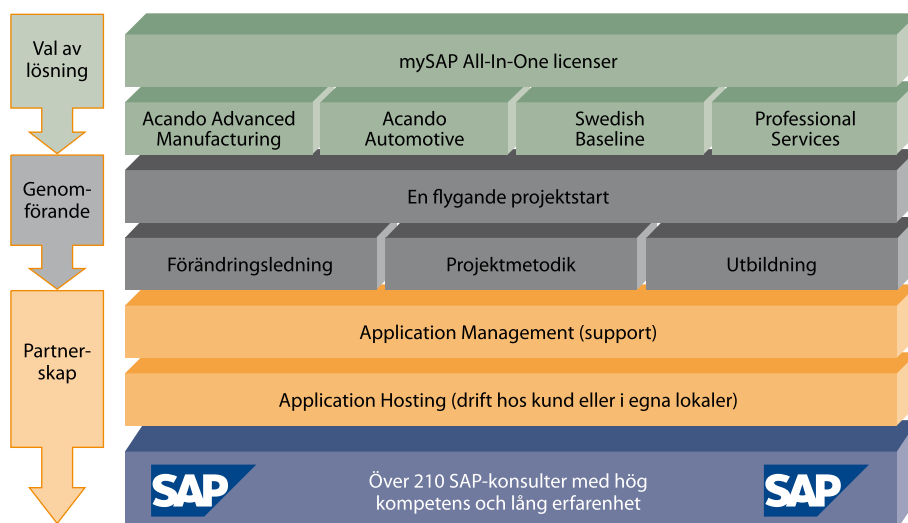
Val av lösning

Genomförande

Partnerskap

mySAP All-In-One licenser

Acando Advanced Manufacturing

Acando Automotive

Swedish Baseline

Professional Services

En flygande projektstart

Förändringsledning

Projektmetodik

Utbildning

Application Management (support)

Application Hosting (drift hos kund eller i egna lokaler)

SAP

Över 210 SAP-konsulter med hög kompetens och lång erfarenhet

SAP